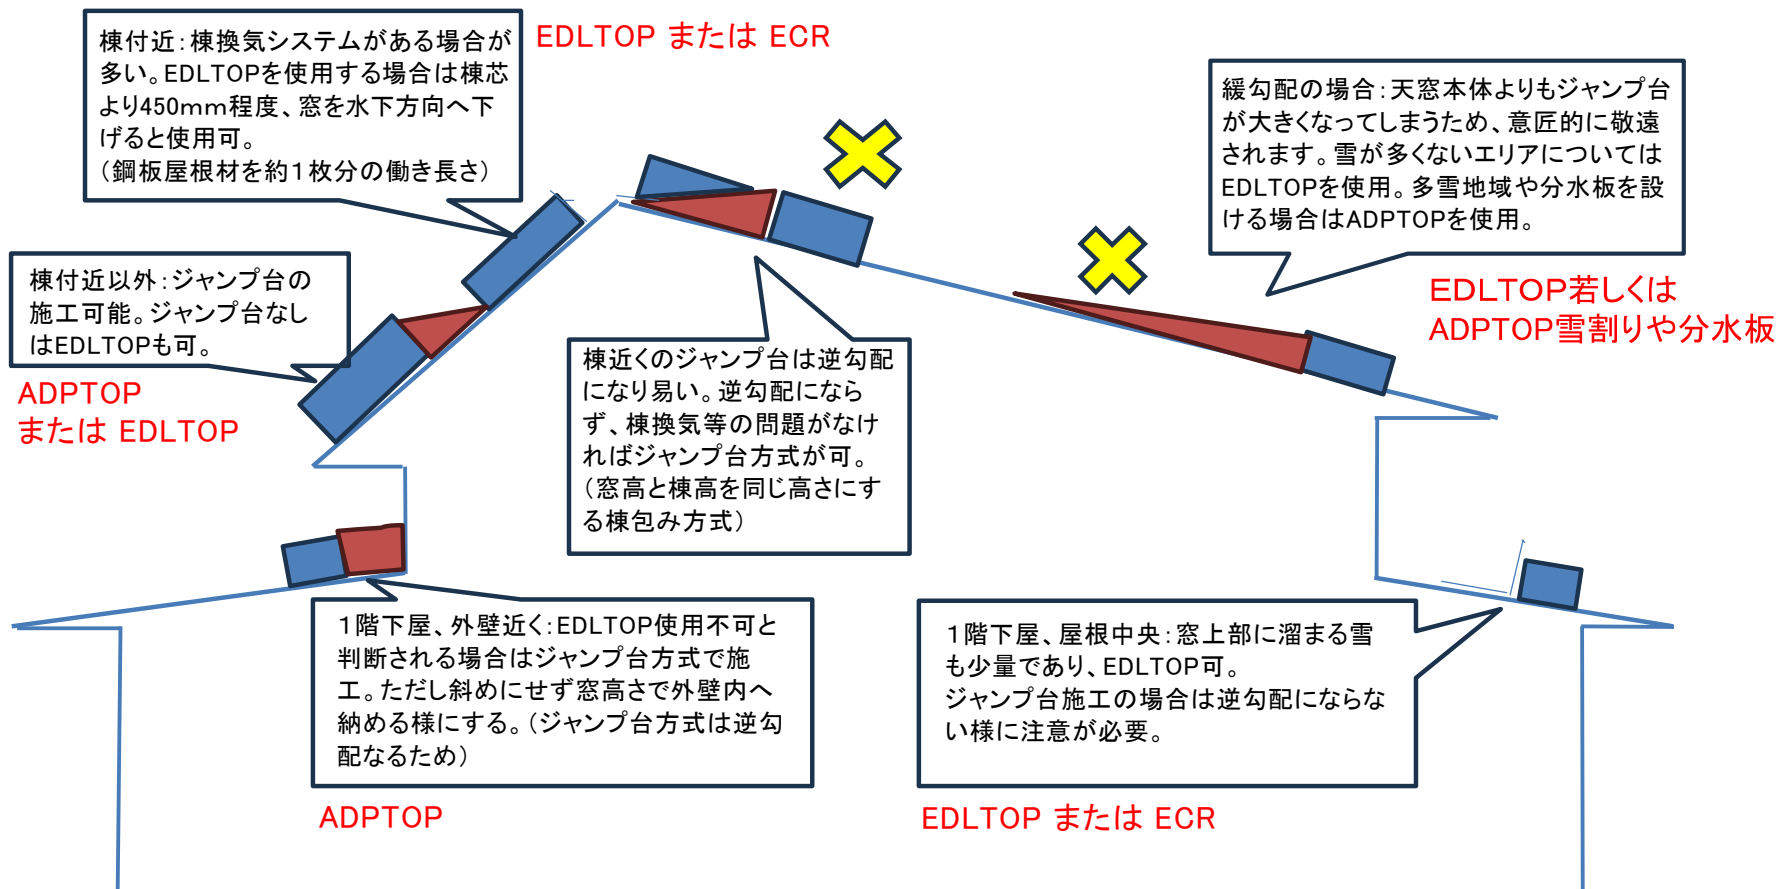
棟付近：棟換気システムがある場合が多い。EDLTOPを使用する場合は棟芯より450mm程度、窓を水下方向へ下げると使用可。
（鋼板屋根材を約１枚分の働き長さ）

EDLTOP または ECR

緩勾配の場合：天窓本体よりもジャンプ台が大きくなってしまうため、意匠的に敬遠されます。雪が多くないエリアについてはEDLTOPを使用。多雪地域や分水板を設ける場合はADPTOPを使用。

EDLTOP若しくは
ADPTOP雪割りや分水板

棟付近以外：ジャンプ台の施工可能。ジャンプ台なしはEDLTOPも可。

ADPTOP
または EDLTOP

棟近くのジャンプ台は逆勾配になり易い。逆勾配にならず、棟換気等の問題がなければジャンプ台方式が可。
（窓高と棟高を同じ高さにする棟包み方式）

１階下屋、外壁近く：EDLTOP使用不可と判断される場合はジャンプ台方式で施工。ただし斜めにせず窓高さで外壁内へ納める様にする。（ジャンプ台方式は逆勾配なるため）

ADPTOP

１階下屋、屋根中央：窓上部に溜まる雪も少量であり、EDLTOP可。
ジャンプ台施工の場合は逆勾配にならない様に注意が必要。

EDLTOP または ECR